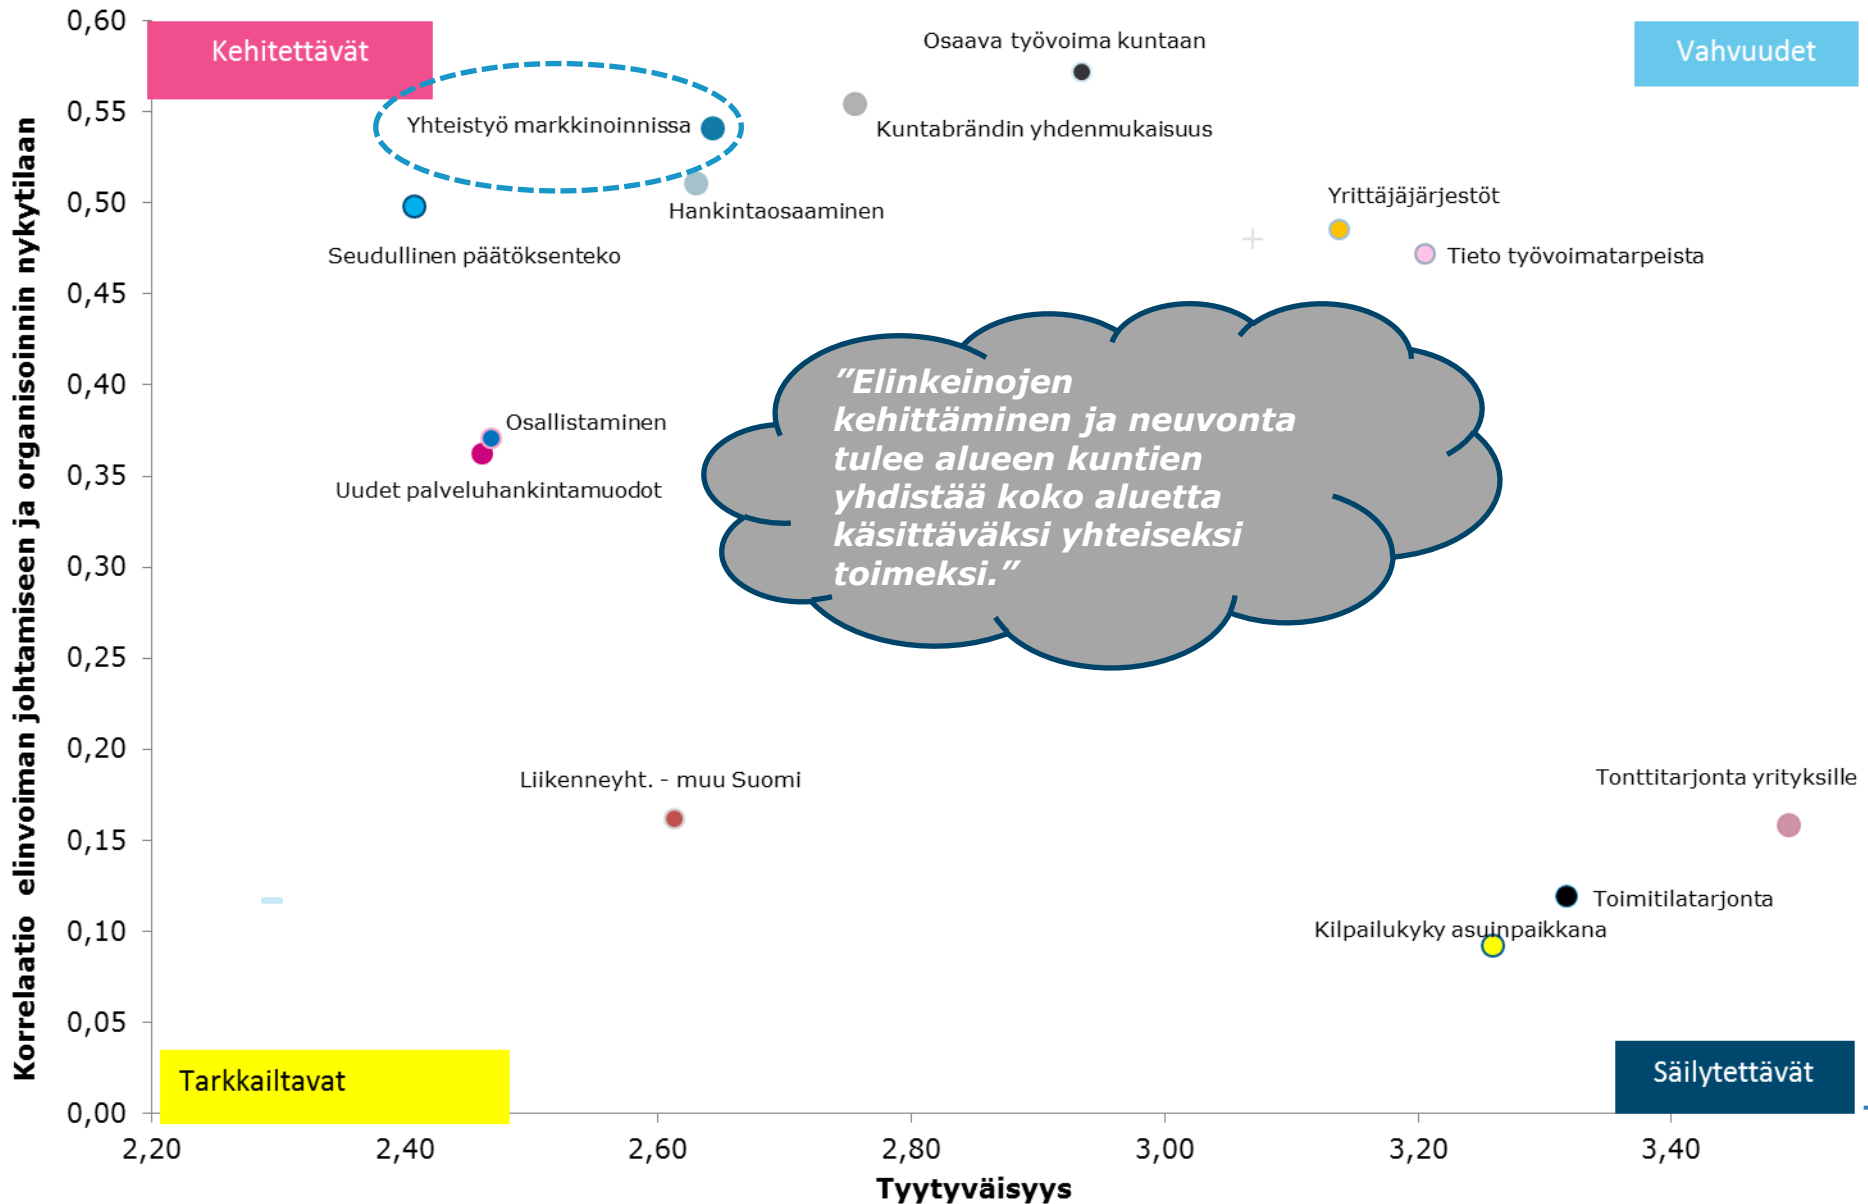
Kehitettävät

Vahvuudet

Osaava työvoima kuntaan

Yhteistyö markkinoinnissa

Kuntabrändin yhdenmukaisuus

Hankintaosaaminen

Yrittäjäjärjestöt

Seudullinen päätöksenteko

Tieto työvoimatarpeista

”Elinkeinojen kehittäminen ja neuvonta tulee alueen kuntien yhdistää koko aluetta käsittäväksi yhteiseksi toimeksi.”

Osallistaminen

Uudet palveluhankintamuodot

Liikenneyht. - muu Suomi

Tonttitarjonta yrityksille

Toimitilatarjonta

Kilpailukyky asuinpaikkana

Tarkkailtavat

Säilytettävät

0,60
0,55
0,50
0,45
0,40
0,35
0,30
0,25
0,20
0,15
0,10
0,05
0,00

2,20 2,40 2,60 2,80 3,00 3,20 3,40

Tyytyväisyys

Korrelaatio elinvoiman johtamiseen ja organisoinnin nykytilaan